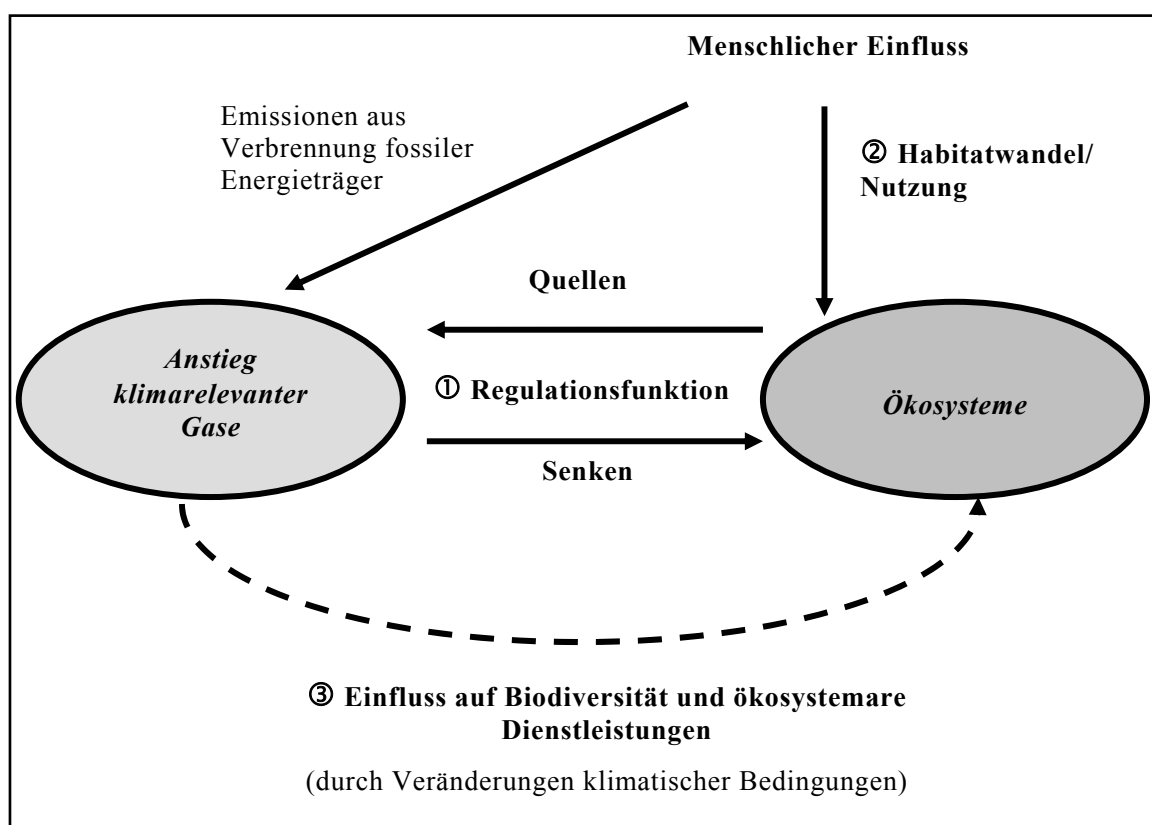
Menschlicher Einfluss

Emissionen aus Verbrennung fossiler Energieträger

② Habitatwandel/ Nutzung

Quellen

Anstieg klimarelevanter Gase

① Regulationsfunktion

Ökosysteme

Senken

③ Einfluss auf Biodiversität und ökosystemare Dienstleistungen

(durch Veränderungen klimatischer Bedingungen)